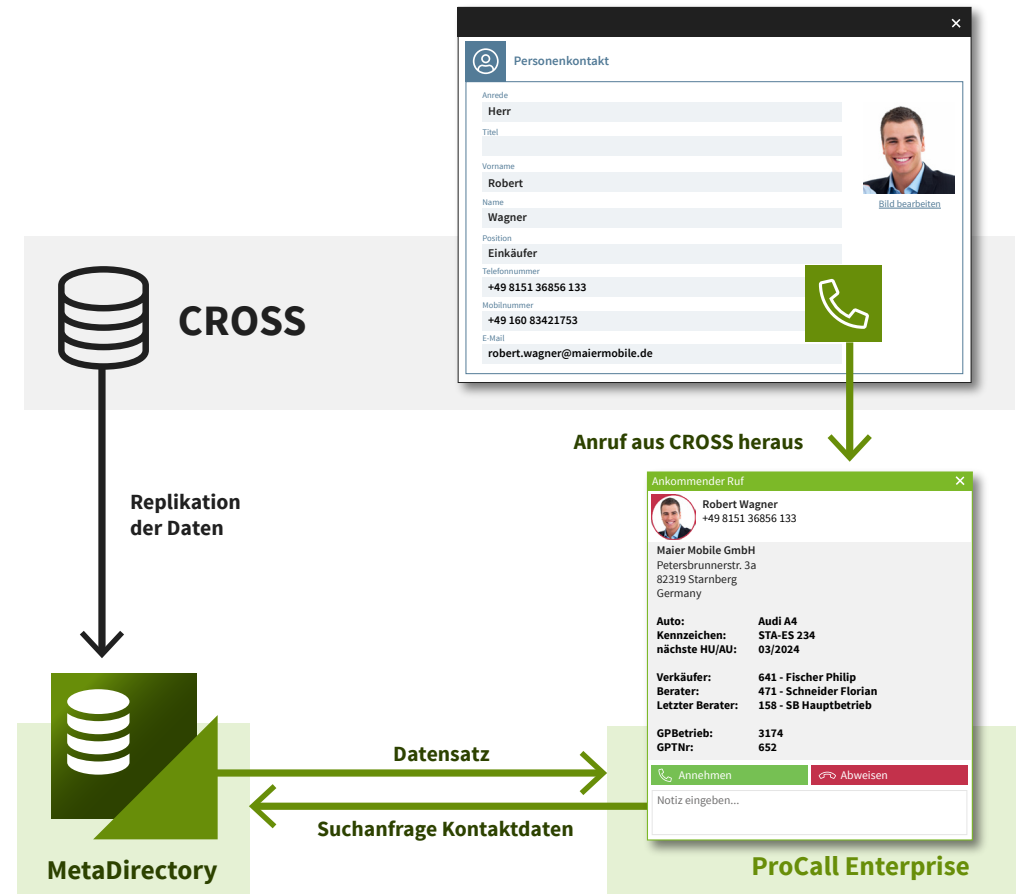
×

Personenkontakt

Anrede
Herr
Titel

Vorname
Robert
Name
Wagner
Position
Einkäufer
Telefonnummer
+49 8151 36856 133
Mobilnummer
+49 160 83421753
E-Mail
robert.wagner@maiermobile.de

Bild bearbeiten

CROSS

Anruf aus CROSS heraus

Replikation der Daten

Ankommender Ruf ×

Robert Wagner
+49 8151 36856 133

Maier Mobile GmbH
Petersbrunnerstr. 3a
82319 Starnberg
Germany

| | |
|---|---|
| Auto: | Audi A4 |
| Kennzeichen: | STA-ES 234 |
| nächste HU/AU: | 03/2024 |
| Verkäufer: | 641 - Fischer Philip |
| Berater: | 471 - Schneider Florian |
| Letzter Berater: | 158 - SB Hauptbetrieb |
| GPBetrieb: | 3174 |
| GPTNr: | 652 |

Annehmen
Abweisen

Notiz eingeben...

Datensatz

Suchanfrage Kontaktdaten

MetaDirectory

ProCall Enterprise